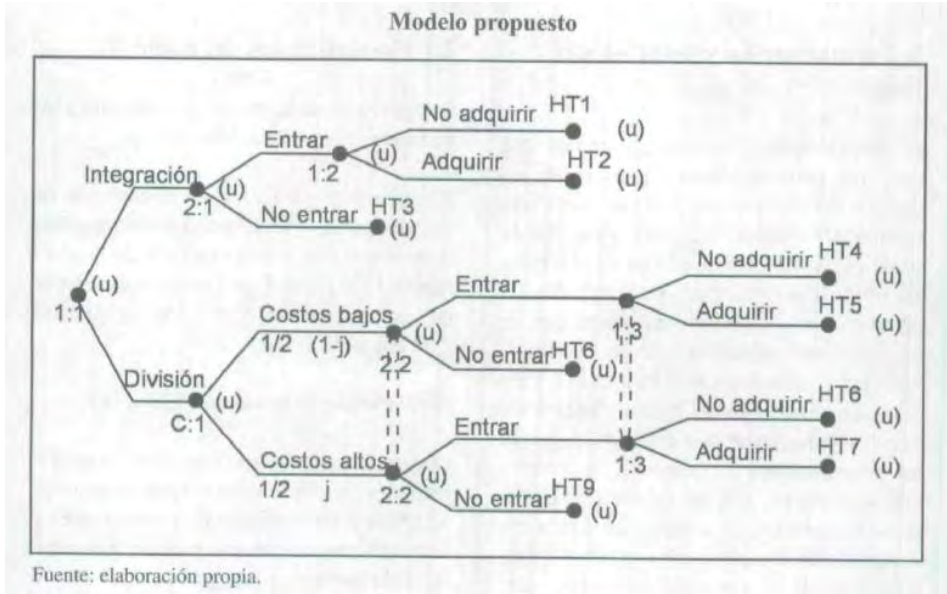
Modelo propuesto

No adquirir HT1 (u)
Entrar
1:2 (u)
Adquirir HT2 (u)
Integración
2:1 (u)
No entrar HT3 (u)
1:1 (u)
Entrar
No adquirir HT4 (u)
Costos bajos
1/2 (1-j)
2:2 (u)
1:3
Adquirir HT5 (u)
No entrar HT6 (u)
División
C:1 (u)
Entrar
No adquirir HT6 (u)
Costos altos
1/2 j
2:2 (u)
1:3
Adquirir HT7 (u)
No entrar HT9 (u)

Fuente: elaboración propia.